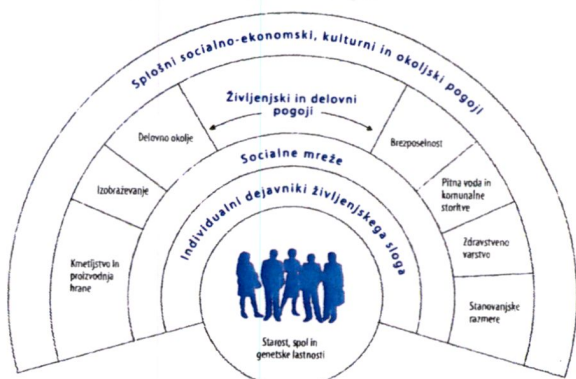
Splošni socialno-ekonomski, kulturni in okoljski pogoji

Življenjski in delovni pogoji

Delovno okolje

Brezposelnost

Izobraževanje

Pitna voda in komunalne storitve

Kmetijstvo in proizvodnja hrane

Zdravstveno varstvo

Stanovanjske razmere

Socialne mreže

Individualni dejavniki življenjskega sloga

Starost, spol in genetske lastnosti